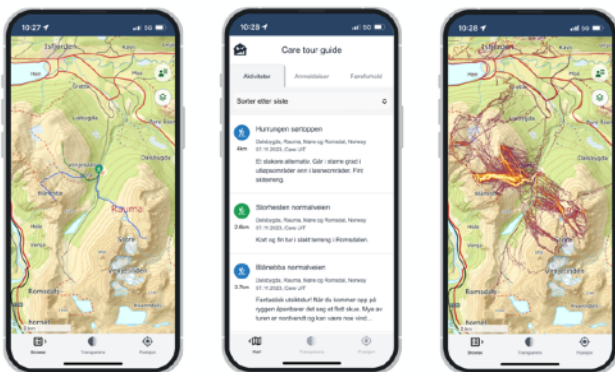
10:27
5G
Isfjorden
Kavli
Rauma
Skorgen
Romsdalen
Vengo
Dalsbygda
Storheste
Skisto
Hurrungen
Rauma
Store
Vengetind
Romsdalen
Sisto
Turer
Transparens
Posisjon

10:28
5G
Care tour guide
Aktiviteter
Anmeldelser
Forutsetninger
Sorter etter siste
Hurrungen sørtoppen
Dalsbygda, Rauma, Møre og Romsdal, Norway
07.11.2023, Care UIT
4km
Et stakere alternativ. Går i større grad i ullaps områder enn i lavineområder. Fint skitereing.
Storhesten normalveien
Dalsbygda, Rauma, Møre og Romsdal, Norway
07.11.2023, Care UIT
2.6km
Kort og fin tur i skatt terreng i Romsdalen.
Blånebba normalveien
Dalsbygda, Rauma, Møre og Romsdal, Norway
07.11.2023, Care UIT
3.7km
Fantastisk utsiktstur! Når du kommer opp på ryggen åpenbarer det seg et flott skue. Mye av turen er nordvendt og kan være noe vind...
Kart
Transparens
Posisjon

10:28
5G
Isfjorden
Kavli
Dalsbygda
Vengo
Romsdalen
Vengetind
Skisto
Transparens
Posisjon